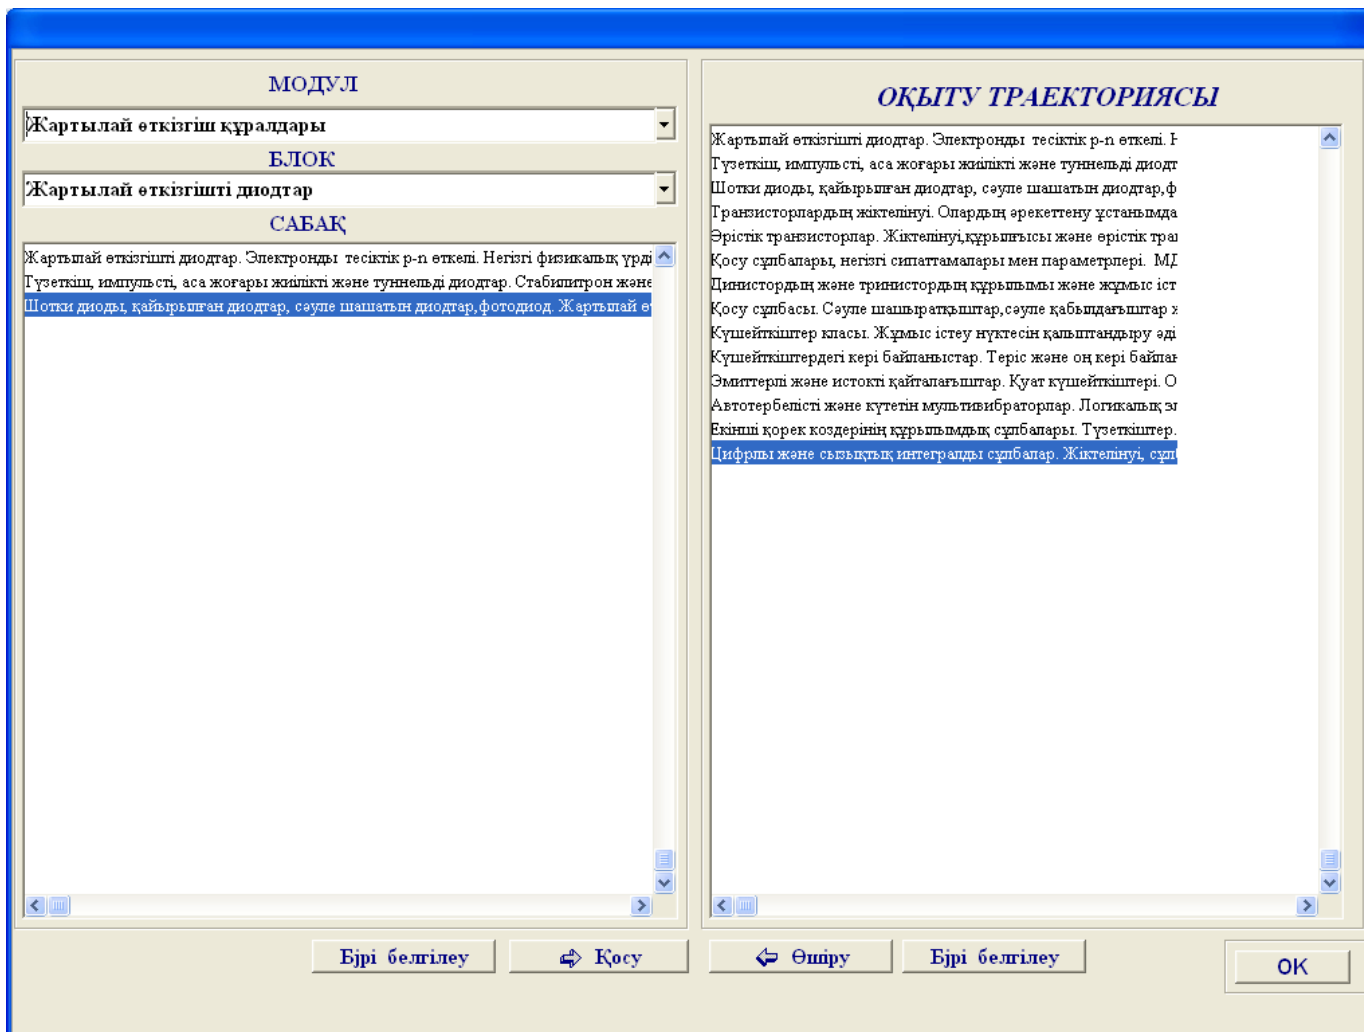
МОДУЛ

Жартылай өткізгіш құралдары

БЛОК

Жартылай өткізгішті диодтар

САБАҚ

Жартылай өткізгішті диодтар. Электронды тесіктік p-n өткелі. Негізгі физикалық үрді
Түзеткіш, импульсті, аса жоғары жиілікті және туннельді диодтар. Стабилитрон және
Шотки диоды, қайырылған диодтар, сәуле шашатын диодтар,фотодиод. Жартылай ө

ОҚЫТУ ТРАЕКТОРИЯСЫ

Жартылай өткізгішті диодтар. Электронды тесіктік p-n өткелі. Н
Түзеткіш, импульсті, аса жоғары жиілікті және туннельді диодт
Шотки диоды, қайырылған диодтар, сәуле шашатын диодтар,ф
Транзисторлардың жіктелінуі. Олардың әрекеттену ұстанымда
Өрістік транзисторлар. Жіктелінуі,құрылғысы және өрістік тра
Қосу сұлбалары, негізгі сипаттамалары мен параметрлері. МД
Динистордың және тринистордың құрылымы және жұмыс іст
Қосу сұлбасы. Сәуле шашыратқыштар,сәуле қабылдағыштар ж
Күшейткіштер класы. Жұмыс істеу нүктесін қалыптандыру әді
Күшейткіштердегі кері байланыстар. Теріс және оң кері байлан
Эмиттерлі және истокті қайталағыштар. Қуат күшейткіштері. О
Автотербелісті және күтетін мультивибраторлар. Логикалық эл
Екінші қорек көздерінің құрылымдық сұлбалары. Түзеткіштер.
Цифрлы және сызықтық интегралды сұлбалар. Жіктелінуі, сұл

Бірі белгілеу

Қосу

Өшіру

Бірі белгілеу

OK